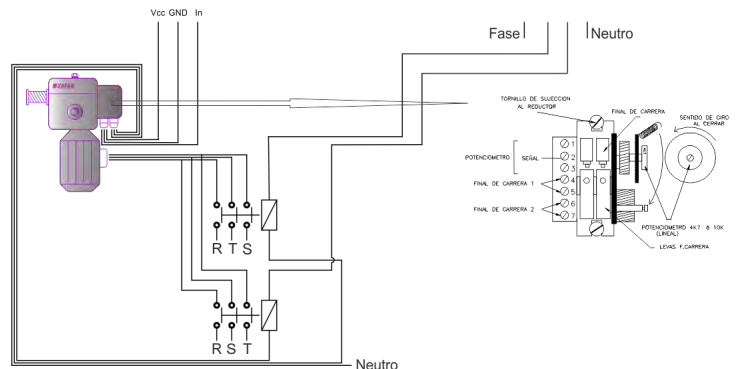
Vcc GND In

Fase

Neutro

TORNILLO DE SUJECCION AL REDUCTOR

FINAL DE CARRERA

SENTIDO DE GIRO AL CERRAR

POTENCIOMETRO

SEÑAL

1
2
3
4
5
6
7

FINAL DE CARRERA 1

FINAL DE CARRERA 2

POTENCIOMETRO 4K7 ó 10K (LINEAL)

LEVAS F.CARRERA

R T S

R S T

Neutro